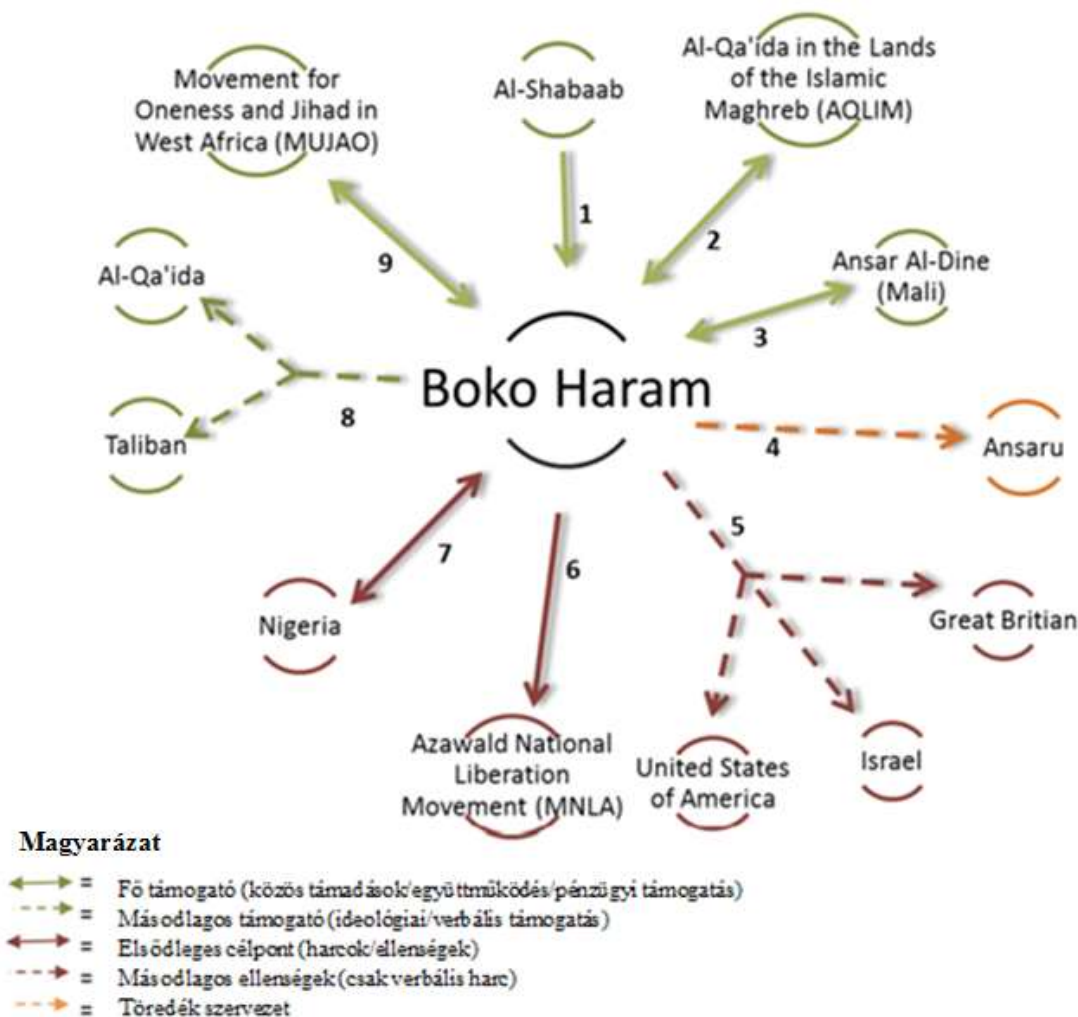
Movement for Oneness and Jihad in West Africa (MUJAO)

Al-Shabaab

Al-Qa'ida in the Lands of the Islamic Maghreb (AQLIM)

1

2

9

Al-Qa'ida

Ansar Al-Dine (Mali)

3

Boko Haram

8

Taliban

4

Ansaru

5

7

6

Nigeria

Great Britian

Azawald National Liberation Movement (MNLA)

United States of America

Israel

Magyarázat

= Fő támogató (közös támadások/együttműködés/pénzügyi támogatás)

= Másodlagos támogató (ideológiai/verbális támogatás)

= Elsődleges célpont (harcok/ellenségek)

= Másodlagos ellenségek (csak verbális harc)

= Töredék szervezet